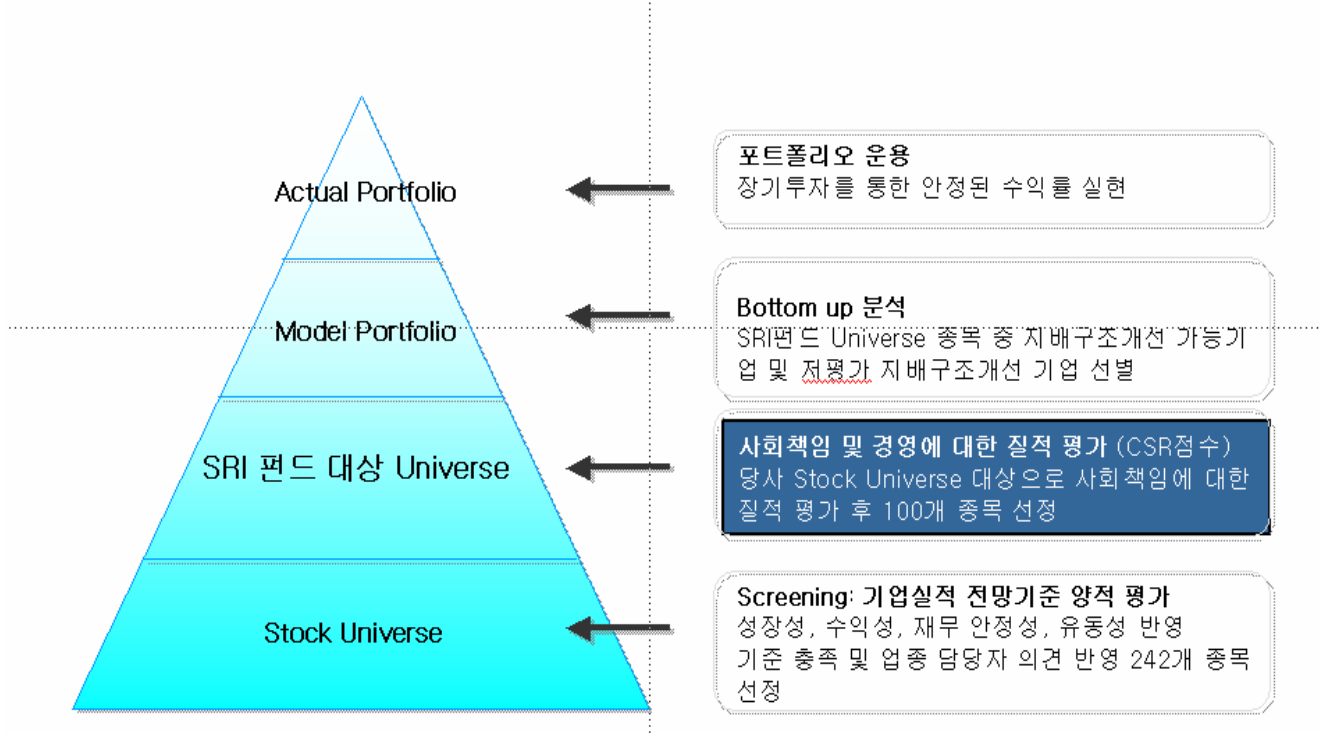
Actual Portfolio

Model Portfolio

SRI 펀드 대상 Universe

Stock Universe

포트폴리오 운용
장기투자를 통한 안정된 수익률 실현

Bottom up 분석
SRI펀드 Universe 종목 중 지배구조개선 가능기업 및 저평가 지배구조개선 기업 선별

사회책임 및 경영에 대한 질적 평가 (CSR점수)
당사 Stock Universe 대상으로 사회책임에 대한 질적 평가 후 100개 종목 선정

Screening: 기업실적 전망기준 양적 평가
성장성, 수익성, 재무 안정성, 유동성 반영
기준 충족 및 업종 담당자 의견 반영 242개 종목 선정